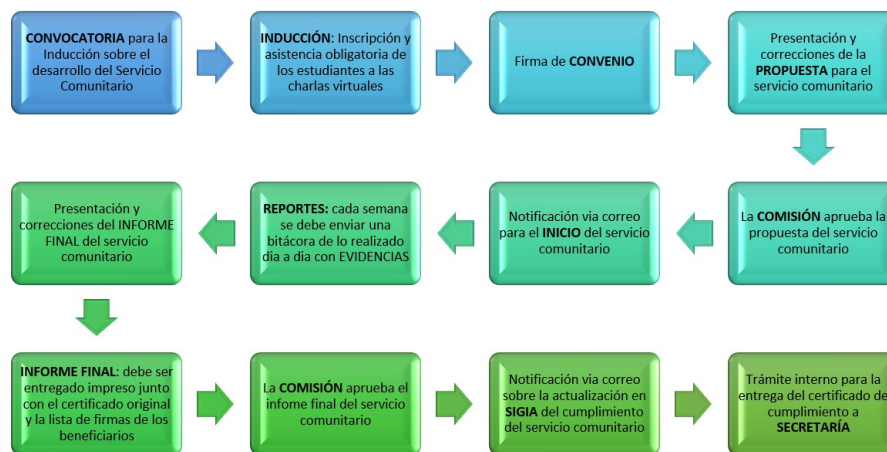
**CONVOCATORIA** para la Inducción sobre el desarrollo del Servicio Comunitario

**INDUCCIÓN**: Inscripción y asistencia obligatoria de los estudiantes a las charlas virtuales

Firma de **CONVENIO**

Presentación y correcciones de la **PROPUESTA** para el servicio comunitario

La **COMISIÓN** aprueba la propuesta del servicio comunitario

Notificación via correo para el **INICIO** del servicio comunitario

**REPORTES:** cada semana se debe enviar una bitácora de lo realizado dia a dia con EVIDENCIAS

Presentación y correcciones del INFORME FINAL del servicio comunitario

**INFORME FINAL**: debe ser entregado impreso junto con el certificado original y la lista de firmas de los beneficiarios

La **COMISIÓN** aprueba el infome final del servicio comunitario

Notificación via correo sobre la actualización en **SIGIA** del cumplimiento del servicio comunitario

Trámite interno para la entrega del certificado de cumplimiento a **SECRETARÍA**